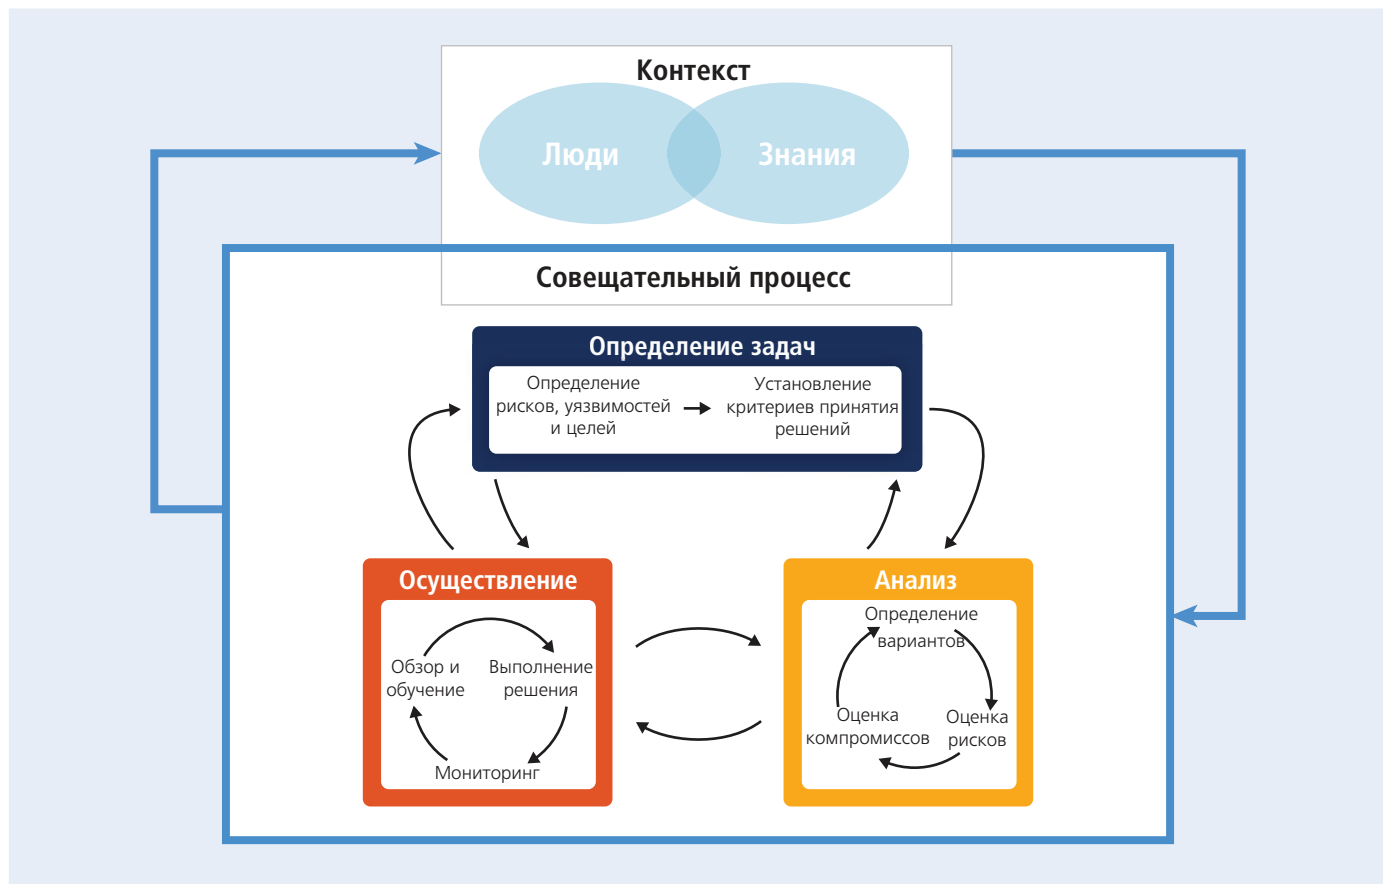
Контекст

Люди

Знания

Совещательный процесс

Определение задач

Определение рисков, уязвимостей и целей

Установление критериев принятия решений

Осуществление

Обзор и обучение

Выполнение решения

Мониторинг

Анализ

Определение вариантов

Оценка рисков

Оценка компромиссов